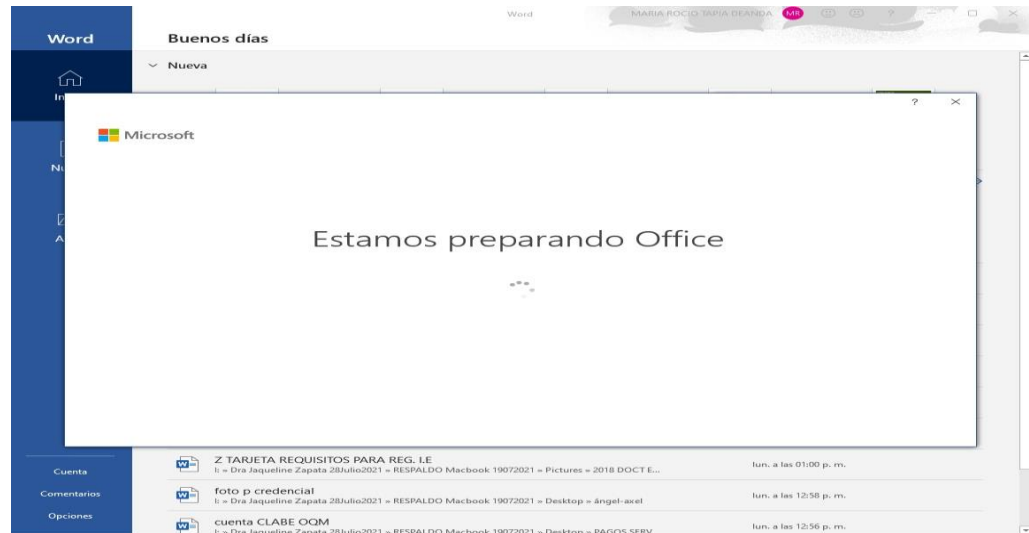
Word

MARIA ROCIO TAPIA OLANDA MR

Word

Buenos días

Nueva

In

Nu

A

?

×

Microsoft

Estamos preparando Office

Cuenta

Comentarios

Opciones

Z TARJETA REQUISITOS PARA REG. I.E
I: » Dra Jaqueline Zapata 28Julio2021 » RESPALDO Macbook 19072021 » Pictures » 2018 DOCT E...
lun. a las 01:00 p. m.

foto p credencial
I: » Dra Jaqueline Zapata 28Julio2021 » RESPALDO Macbook 19072021 » Desktop » ángel-axel
lun. a las 12:58 p. m.

cuenta CLABE OQM
I: » Dra Jaqueline Zapata 28Julio2021 » RESPALDO Macbook 19072021 » Desktop » PAGOS SERV
lun. a las 12:56 p. m.